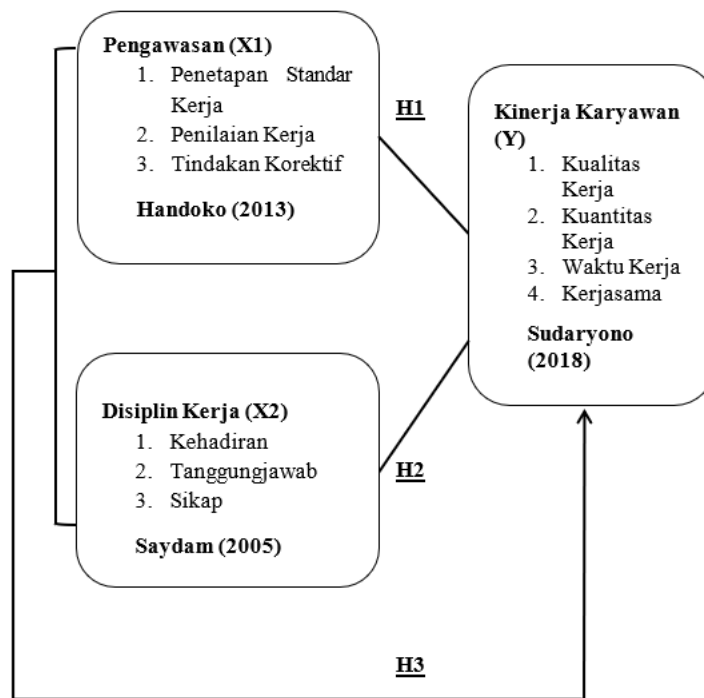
Pengawasan (X1)
1. Penetapan Standar Kerja
2. Penilaian Kerja
3. Tindakan Korektif

Handoko (2013)

H1

Kinerja Karyawan (Y)
1. Kualitas Kerja
2. Kuantitas Kerja
3. Waktu Kerja
4. Kerjasama

Sudaryono (2018)

Disiplin Kerja (X2)
1. Kehadiran
2. Tanggungjawab
3. Sikap

Saydam (2005)

H2

H3